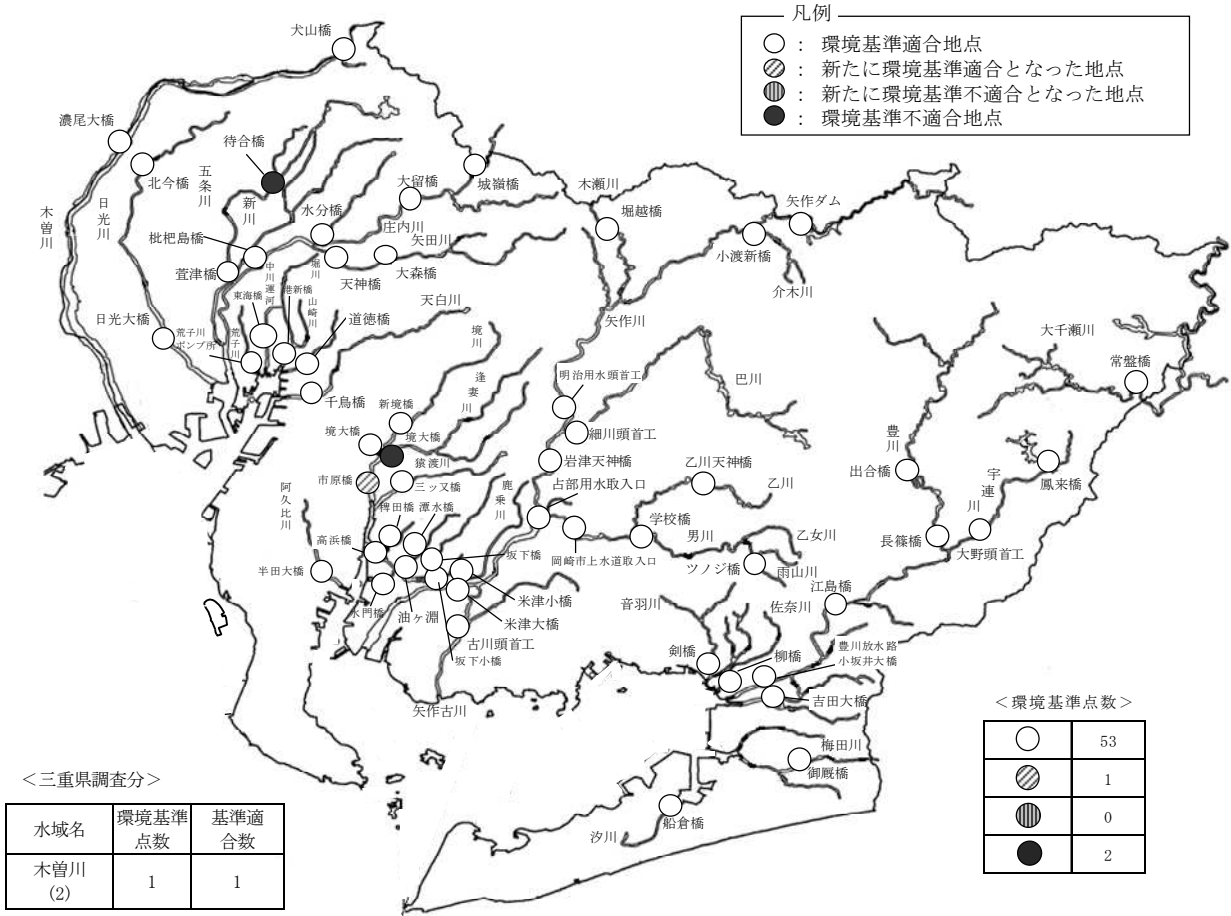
凡例
：環境基準適合地点
：新たに環境基準適合となった地点
：新たに環境基準不適合となった地点
：環境基準不適合地点

犬山橋
濃尾大橋
待合橋
北今橋
五条川
新川
木曽川
日光川
大留橋
城嶺橋
木瀬川
堀越橋
矢作ダム
水分橋
庄内川
矢田川
枇杷島橋
萱津橋
中川運河
堀川
天神橋
大森橋
小渡新橋
介木川
東海橋
港新橋
山崎川
天白川
日光大橋
荒子川ポンプ所
荒子川
道徳橋
境川
矢作川
大千瀬川
常盤橋
逢妻川
明治用水頭首工
巴川
千鳥橋
新境橋
境大橋
境大橋
細川頭首工
猿渡川
岩津天神橋
豊川
市原橋
三ッ又橋
鹿乗川
乙川天神橋
出合橋
宇連川
鳳来橋
阿久比川
樽田橋
潭水橋
占部用水取入口
乙川
学校橋
男川
乙女川
長篠橋
大野頭首工
高浜橋
坂下橋
岡崎市上水道取入口
ツノジ橋
雨山川
半田大橋
米津小橋
江島橋
水門橋
油ヶ淵
米津大橋
音羽川
佐奈川
古川頭首工
坂下小橋
剣橋
柳橋
豊川放水路
小坂井大橋
吉田大橋
矢作古川
＜環境基準点数＞
梅田川
御厩橋
船倉橋
汐川
＜三重県調査分＞

| 水域名 | 環境基準点数 | 基準適合数 |
|---|---|---|
| 木曽川 (2) | 1 | 1 |

| | |
|---|---|
| ○ | 53 |
| ◎ | 1 |
| ◍ | 0 |
| ● | 2 |